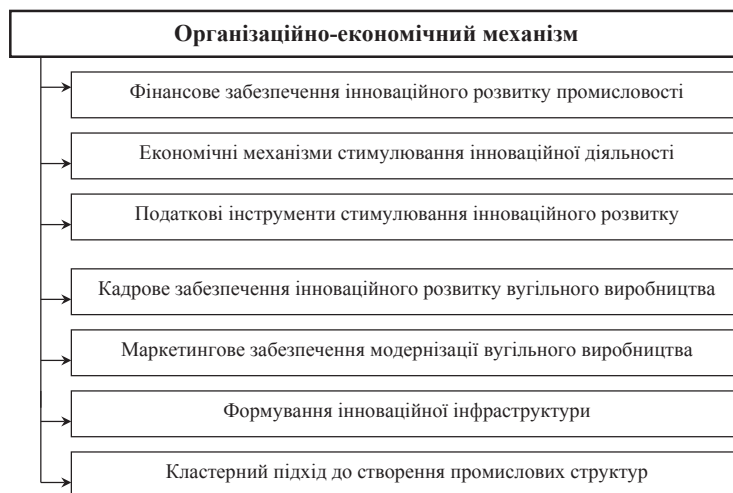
Організаційно-економічний механізм

Фінансове забезпечення інноваційного розвитку промисловості

Економічні механізми стимулювання інноваційної діяльності

Податкові інструменти стимулювання інноваційного розвитку

Кадрове забезпечення інноваційного розвитку вугільного виробництва

Маркетингове забезпечення модернізації вугільного виробництва

Формування інноваційної інфраструктури

Кластерний підхід до створення промислових структур